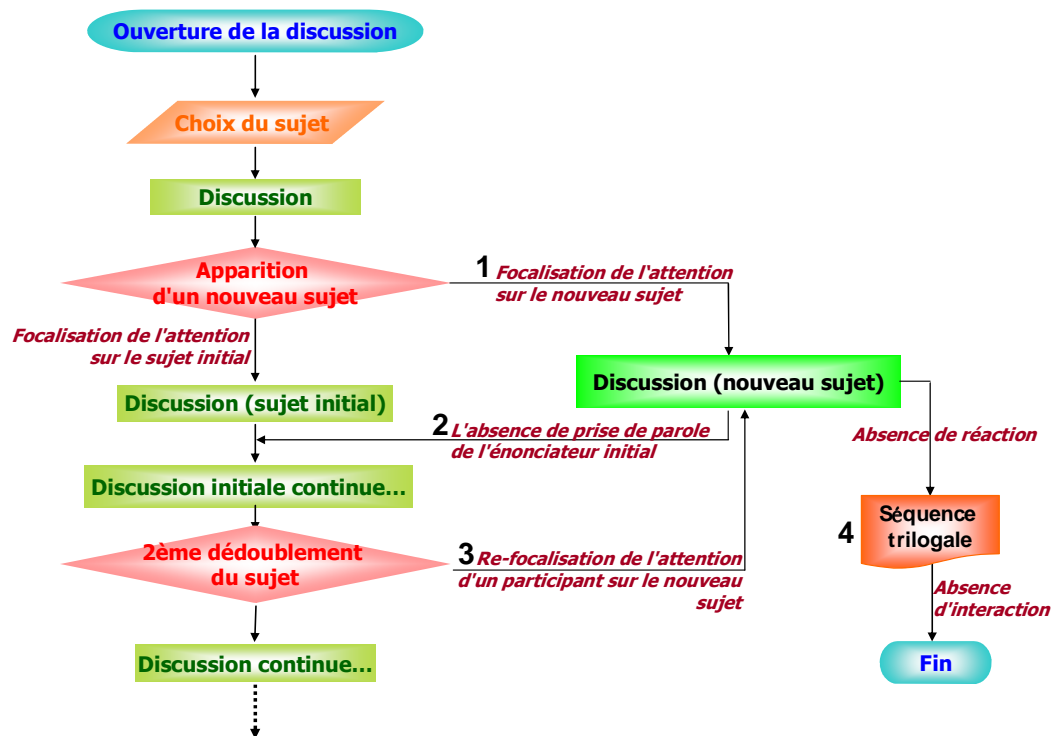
Ouverture de la discussion

Choix du sujet

Discussion

Apparition d'un nouveau sujet

1 Focalisation de l'attention sur le nouveau sujet

Focalisation de l'attention sur le sujet initial

Discussion (nouveau sujet)

Discussion (sujet initial)

2 L'absence de prise de parole de l'énonciateur initial

Absence de réaction

Discussion initiale continue...

4 Séquence trilogale

2ème dédoublement du sujet

3 Re-focalisation de l'attention d'un participant sur le nouveau sujet

Absence d'interaction

Discussion continue...

Fin